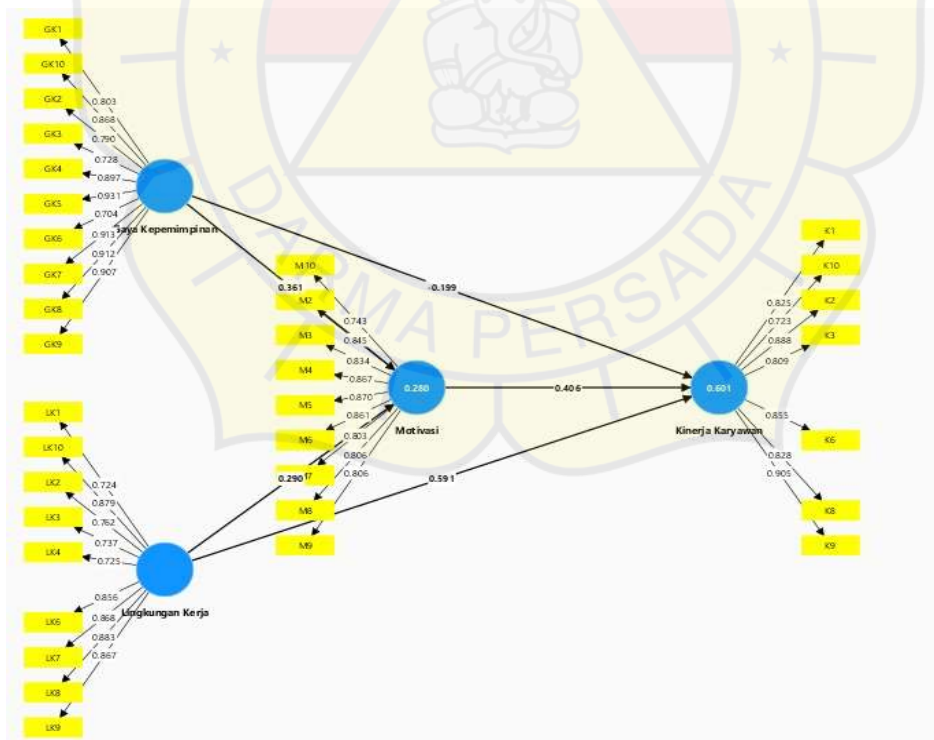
GK1
GK10
GK2
GK3
GK4
GK5
GK6
GK7
GK8
GK9
0.803
0.868
0.790
0.728
0.897
0.931
0.704
0.913
0.912
0.907
Gaya Kepemimpinan
0.361
0.199
M10
M2
M3
M4
M5
M6
M7
M8
M9
0.743
0.845
0.834
0.867
0.870
0.861
0.803
0.806
0.806
0.280
Motivasi
0.406
0.601
Kinerja Karyawan
K1
K10
K2
K3
K6
K8
K9
0.825
0.723
0.888
0.809
0.855
0.828
0.905
LK1
LK10
LK2
LK3
LK4
LK6
LK7
LK8
LK9
0.724
0.879
0.762
0.737
0.725
0.290
0.591
Lingkungan Kerja
0.856
0.868
0.883
0.867
DARMA PERSADA